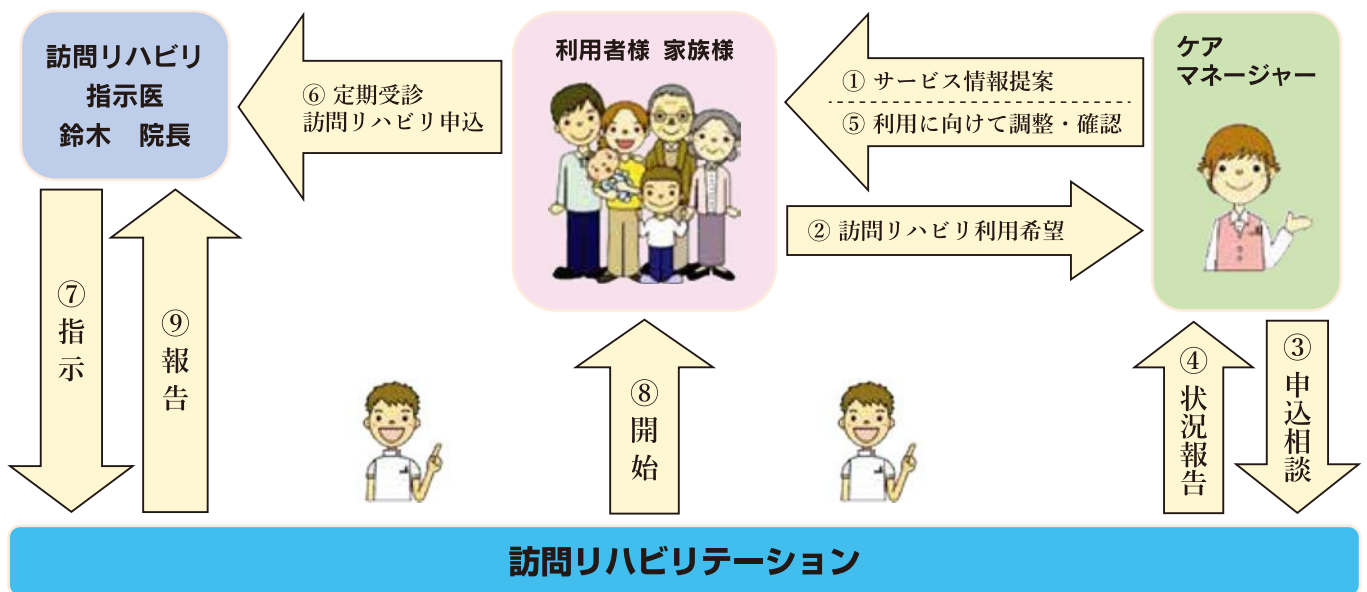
訪問リハビリ
指示医
鈴木　院長

⑥ 定期受診
訪問リハビリ申込

利用者様　家族様

① サービス情報提案
⑤ 利用に向けて調整・確認

ケア
マネージャー

② 訪問リハビリ利用希望

⑦ 指示

⑨ 報告

⑧ 開始

④ 状況報告

③ 申込相談

訪問リハビリテーション